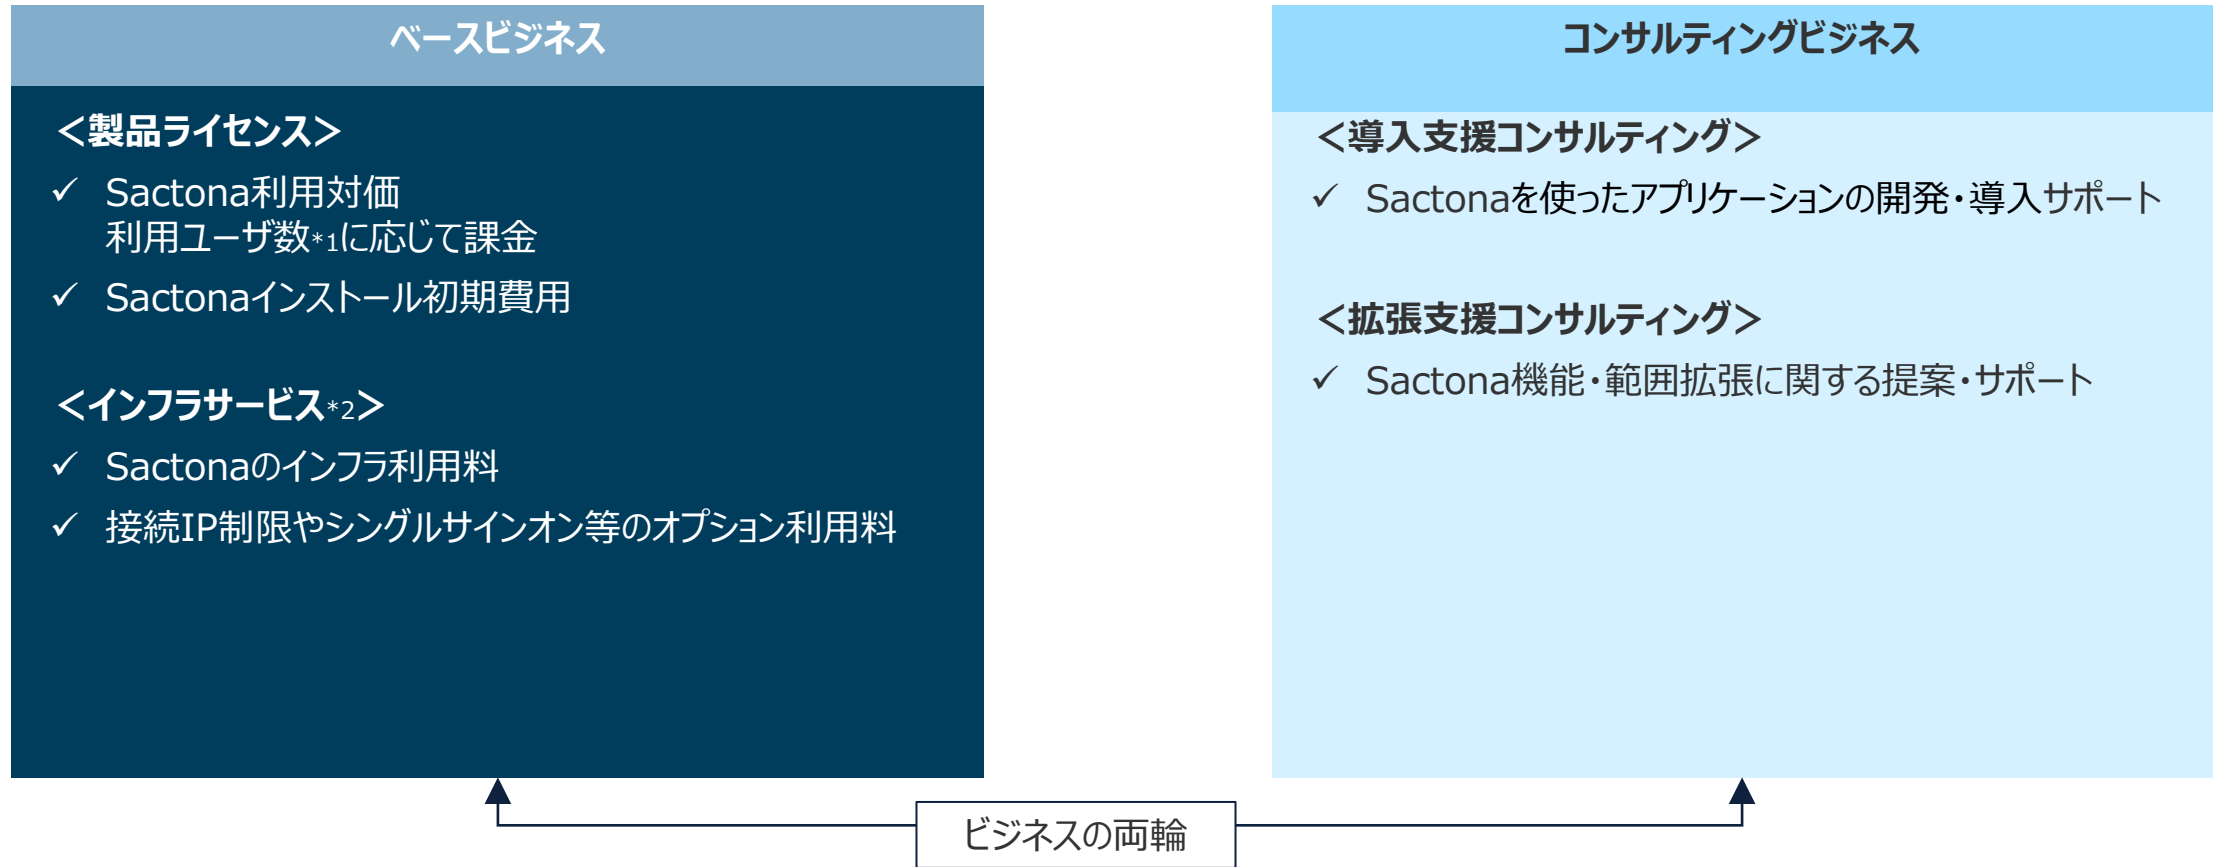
ベースビジネス

<製品ライセンス>

✓ Sactona利用対価
利用ユーザ数*1に応じて課金

✓ Sactonaインストール初期費用

<インフラサービス*2>

✓ Sactonaのインフラ利用料

✓ 接続IP制限やシングルサインオン等のオプション利用料

コンサルティングビジネス

<導入支援コンサルティング>

✓ Sactonaを使ったアプリケーションの開発・導入サポート

<拡張支援コンサルティング>

✓ Sactona機能・範囲拡張に関する提案・サポート

ビジネスの両輪